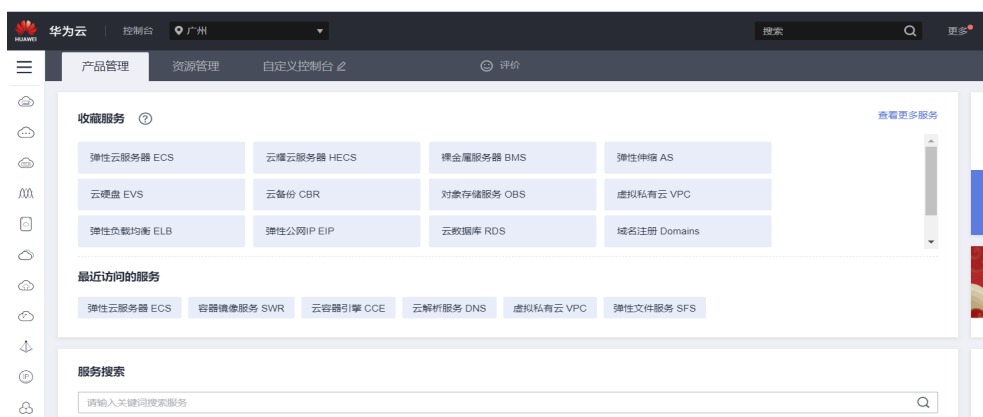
HUAWEI 华为云 | 控制台 广州

搜索 更多

产品管理 资源管理 自定义控制台 评价

收藏服务 ⓘ

查看更多服务

| 弹性云服务器 ECS | 云耀云服务器 HECS | 裸金属服务器 BMS | 弹性伸缩 AS |
|---|---|---|---|
| 云硬盘 EVS | 云备份 CBR | 对象存储服务 OBS | 虚拟私有云 VPC |
| 弹性负载均衡 ELB | 弹性公网IP EIP | 云数据库 RDS | 域名注册 Domains |

最近访问的服务

弹性云服务器 ECS 容器镜像服务 SWR 云容器引擎 CCE 云解析服务 DNS 虚拟私有云 VPC 弹性文件服务 SFS

服务搜索

请输入关键词搜索服务